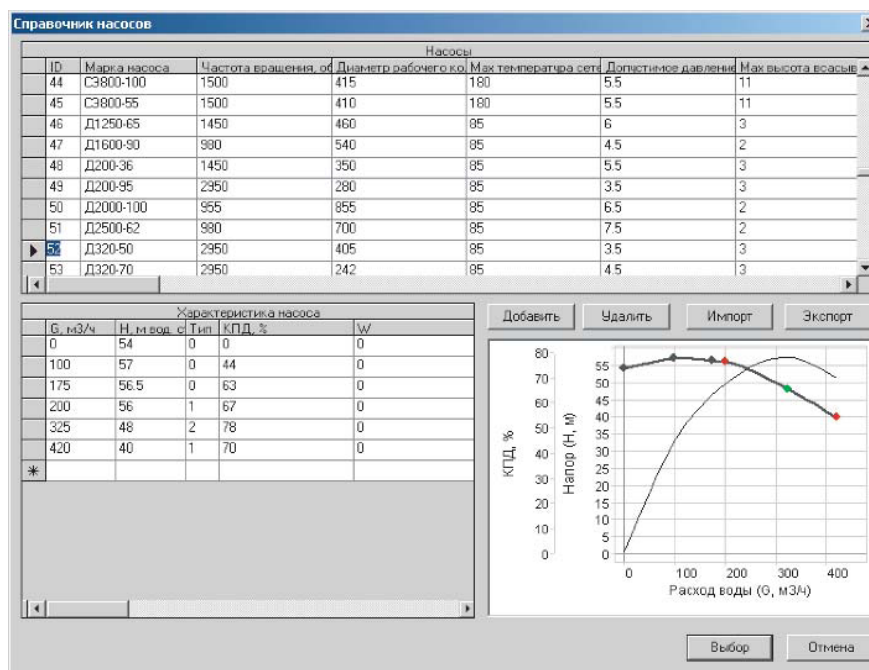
Справочник насосов

Насосы

| ID | Марка насоса | Частота вращения, об | Диаметр рабочего ко | Max температура сете | Допустимое давлени | Max высота всасыв |
|---|---|---|---|---|---|---|
| 44 | СЭ800-100 | 1500 | 415 | 180 | 5.5 | 11 |
| 45 | СЭ800-55 | 1500 | 410 | 180 | 5.5 | 11 |
| 46 | Д1250-65 | 1450 | 460 | 85 | 6 | 3 |
| 47 | Д1600-90 | 980 | 540 | 85 | 4.5 | 2 |
| 48 | Д200-36 | 1450 | 350 | 85 | 5.5 | 3 |
| 49 | Д200-95 | 2950 | 280 | 85 | 3.5 | 3 |
| 50 | Д2000-100 | 955 | 855 | 85 | 6.5 | 2 |
| 51 | Д2500-62 | 980 | 700 | 85 | 7.5 | 2 |
| 52 | Д320-50 | 2950 | 405 | 85 | 3.5 | 3 |
| 53 | Д320-70 | 2950 | 242 | 85 | 4.5 | 3 |

Характеристика насоса

| G, м3/ч | Н, м вод. с | Тип | КПД, % | W |
|---|---|---|---|---|
| 0 | 54 | 0 | 0 | 0 |
| 100 | 57 | 0 | 44 | 0 |
| 175 | 56.5 | 0 | 63 | 0 |
| 200 | 56 | 1 | 67 | 0 |
| 325 | 48 | 2 | 78 | 0 |
| 420 | 40 | 1 | 70 | 0 |
| * | | | | |

Добавить Удалить Импорт Экспорт

КПД, %
80
70
60
50
40
30
20
10
0

Напор (Н, м)
55
50
45
40
35
30
25
20
15
10
5
0

0 100 200 300 400
Расход воды (G, м3/ч)

Выбор Отмена